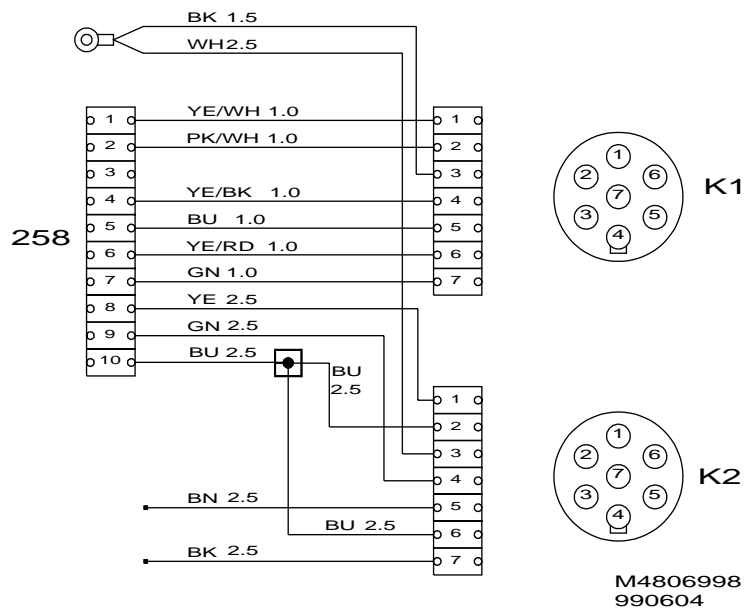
BK 1.5
WH2.5

258
1
2
3
4
5
6
7
8
9
10

YE/WH 1.0
PK/WH 1.0
YE/BK 1.0
BU 1.0
YE/RD 1.0
GN 1.0
YE 2.5
GN 2.5
BU 2.5

1
2
3
4
5
6
7

BU
2.5

1
2
3
4
5
6
7

BN 2.5
BU 2.5
BK 2.5

1
2
6
7
3
5
4
K1

1
2
6
7
3
5
4
K2

M4806998
990604